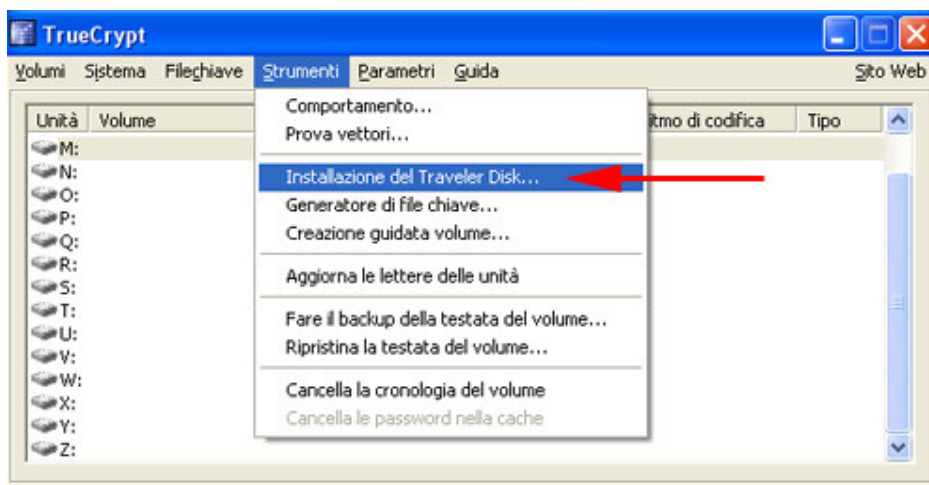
TrueCrypt

Volumi Sistema Filechiave Strumenti Parametri Guida Sito Web

| Unità | Volume | itmo di codifica | Tipo |
|---|---|---|---|
| M: | | | |
| N: | | | |
| O: | | | |
| P: | | | |
| Q: | | | |
| R: | | | |
| S: | | | |
| T: | | | |
| U: | | | |
| V: | | | |
| W: | | | |
| X: | | | |
| Y: | | | |
| Z: | | | |

Comportamento...
Prova vettori...
Installazione del Traveler Disk...
Generatore di file chiave...
Creazione guidata volume...
Aggiorna le lettere delle unità
Fare il backup della testata del volume...
Ripristina la testata del volume...
Cancella la cronologia del volume
Cancella le password nella cache